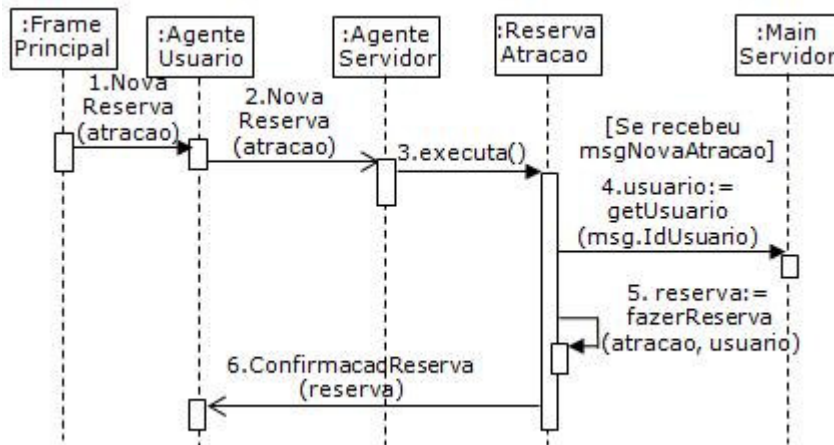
:Frame Principal

:Agente Usuario

:Agente Servidor

:Reserva Atracao

:Main Servidor

1.Nova Reserva (atracao)

2.Nova Reserva (atracao)

3.executa()

[Se recebeu msgNovaAtracao]

4.usuario:= getUsuario (msg.IdUsuario)

5. reserva:= fazerReserva (atracao, usuario)

6.ConfirmacaoReserva (reserva)